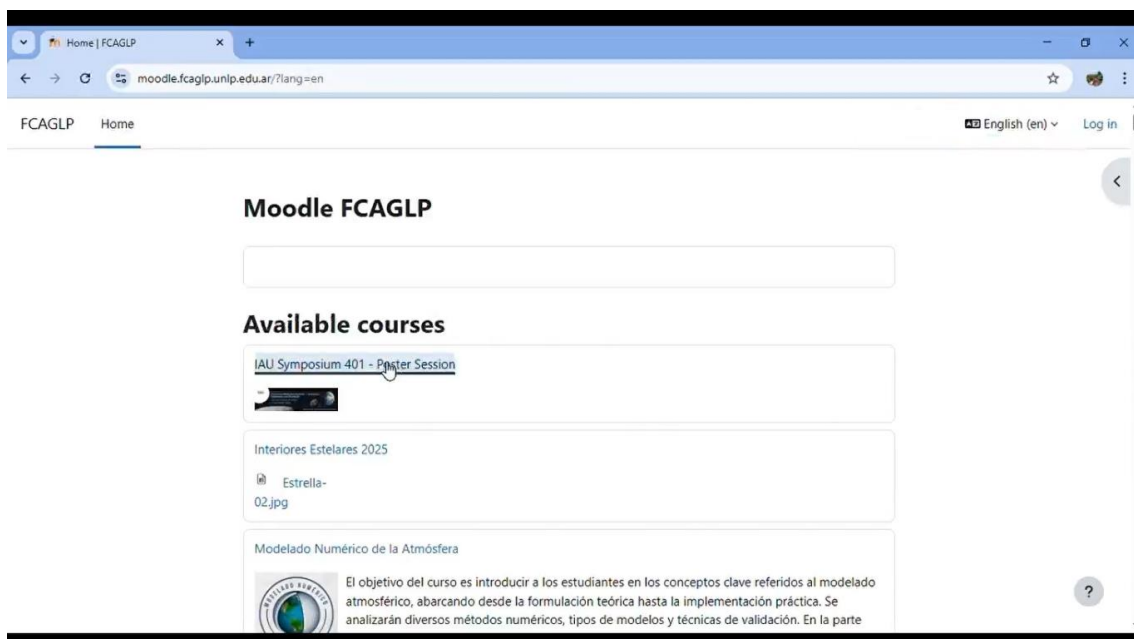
Home | FCAGLP

moodle.fcaglp.unlp.edu.ar/?lang=en

FCAGLP Home

English (en) Log in

Moodle FCAGLP

Available courses

IAU Symposium 401 - Poster Session

Interiores Estelares 2025

Estrella-02.jpg

Modelado Numérico de la Atmósfera

MODELADO NUMÉRICO

El objetivo del curso es introducir a los estudiantes en los conceptos clave referidos al modelado atmosférico, abarcando desde la formulación teórica hasta la implementación práctica. Se analizarán diversos métodos numéricos, tipos de modelos y técnicas de validación. En la parte

?